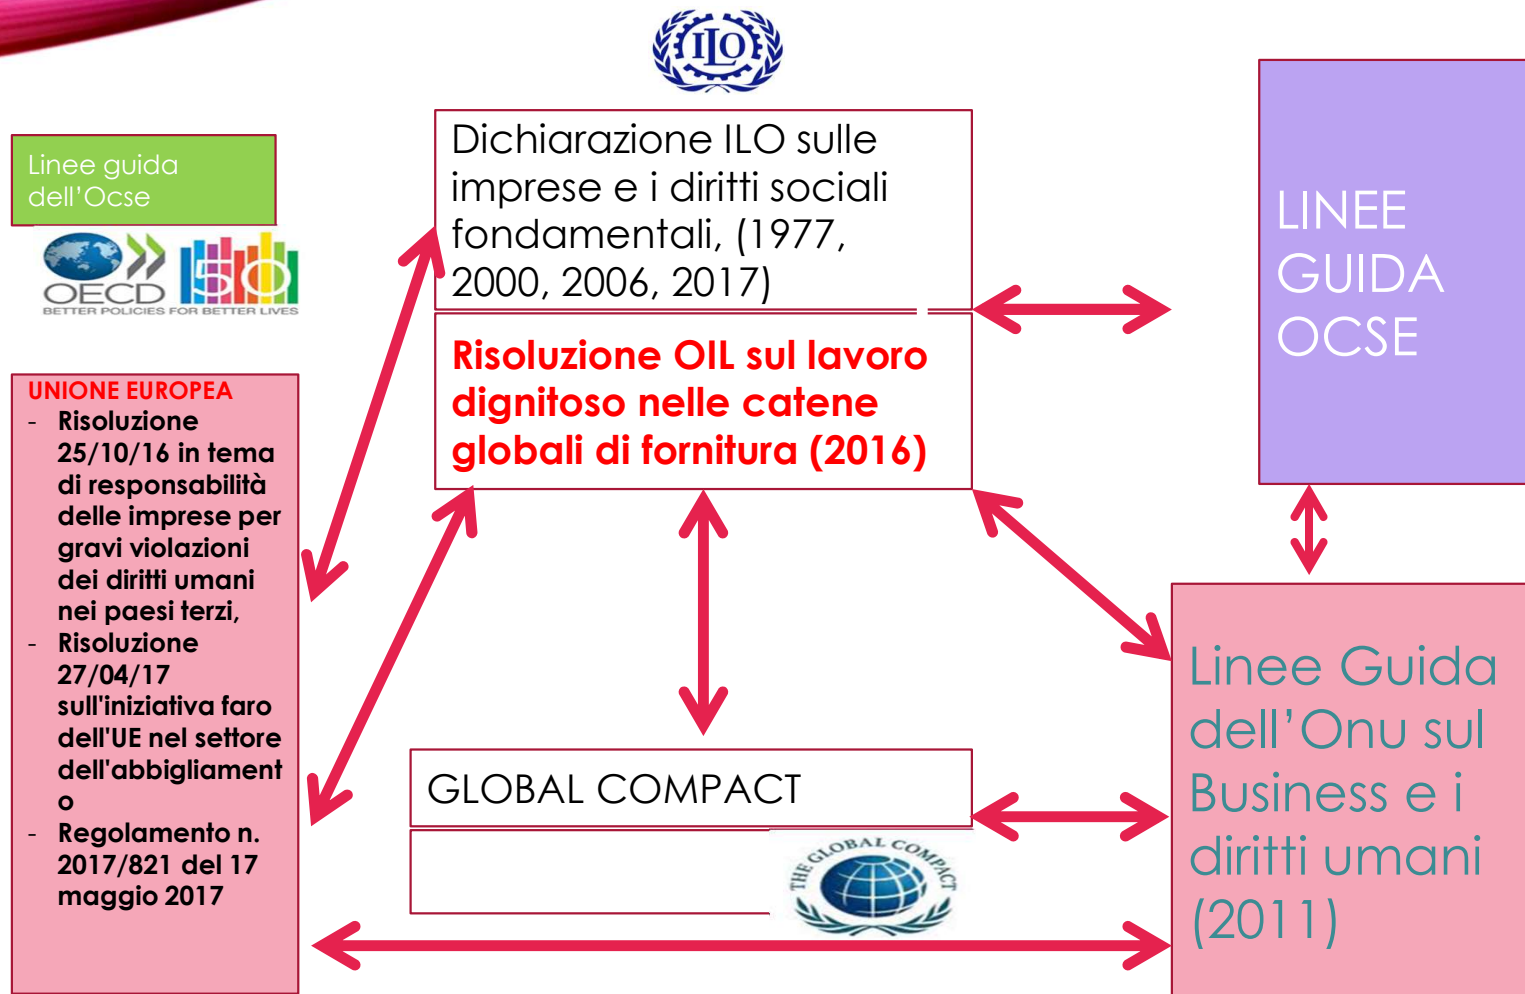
ILO

Linee guida dell'Ocse

OECD 50
BETTER POLICIES FOR BETTER LIVES

UNIONE EUROPEA
- Risoluzione 25/10/16 in tema di responsabilità delle imprese per gravi violazioni dei diritti umani nei paesi terzi,
- Risoluzione 27/04/17 sull'iniziativa faro dell'UE nel settore dell'abbigliamento
- Regolamento n. 2017/821 del 17 maggio 2017

Dichiarazione ILO sulle imprese e i diritti sociali fondamentali, (1977, 2000, 2006, 2017)

Risoluzione OIL sul lavoro dignitoso nelle catene globali di fornitura (2016)

GLOBAL COMPACT

THE GLOBAL COMPACT

LINEE GUIDA OCSE

Linee Guida dell'Onu sul Business e i diritti umani (2011)